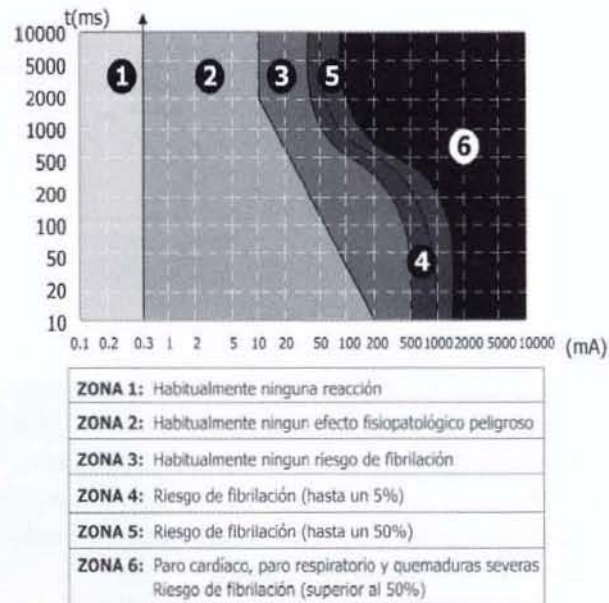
t(ms)
10000
5000
2000
1000
500
200
100
50
20
10

1 2 3 5 6 4

0.1 0.2 0.3 1 2 5 10 20 50 100 200 500 1000 2000 5000 10000 (mA)

| |
|---|
| **ZONA 1:** Habitualmente ninguna reacción |
| **ZONA 2:** Habitualmente ningun efecto fisiopatológico peligroso |
| **ZONA 3:** Habitualmente ningun riesgo de fibrilación |
| **ZONA 4:** Riesgo de fibrilación (hasta un 5%) |
| **ZONA 5:** Riesgo de fibrilación (hasta un 50%) |
| **ZONA 6:** Paro cardíaco, paro respiratorio y quemaduras severas Riesgo de fibrilación (superior al 50%) |